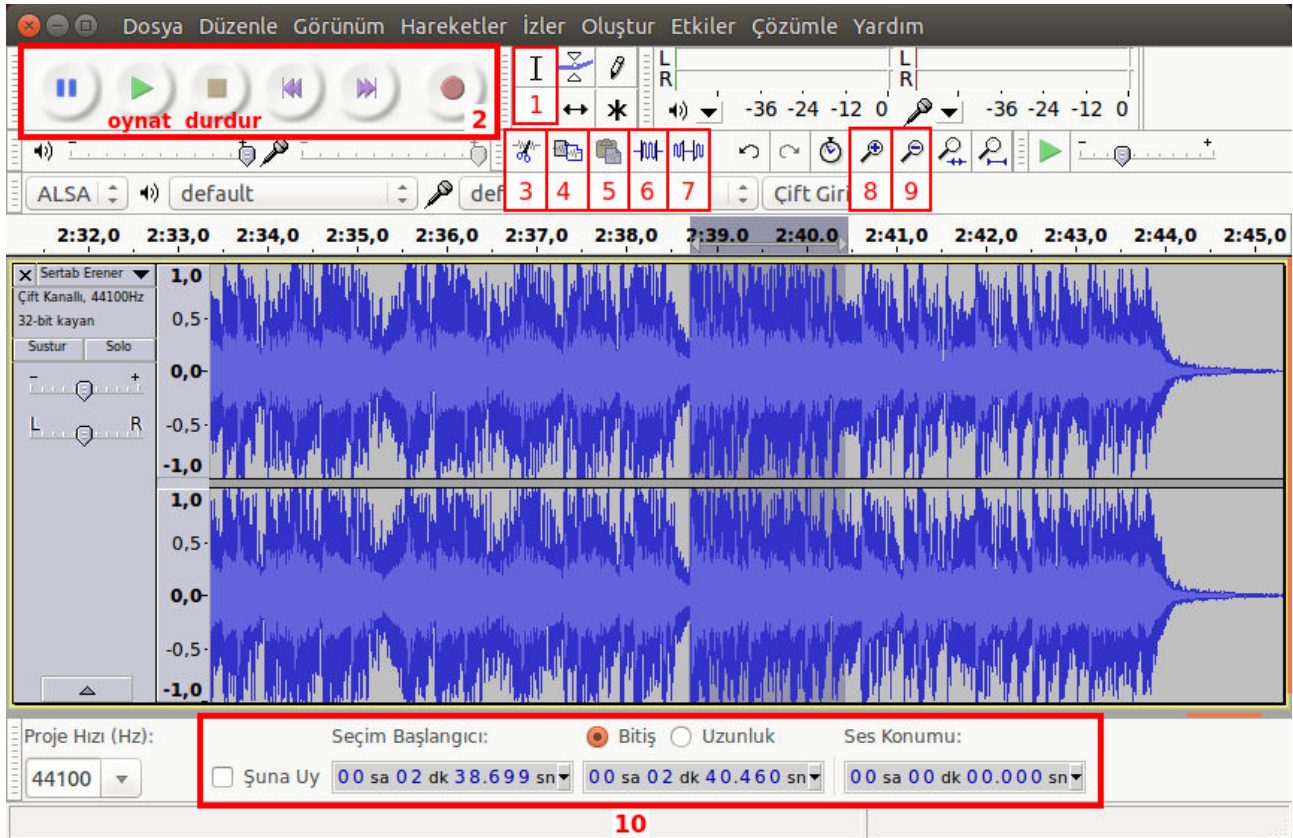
Dosya Düzenle Görünüm Hareketler İzler Oluştur Etkiler Çözümle Yardım

oynat durdur

2

1

L
R

L
R

-36 -24 -12 0

-36 -24 -12 0

3 4 5 6 7 8 9

ALSA

default

def

Çift Giri

2:32,0 2:33,0 2:34,0 2:35,0 2:36,0 2:37,0 2:38,0 2:39,0 2:40,0 2:41,0 2:42,0 2:43,0 2:44,0 2:45,0

Sertab Erener
Çift Kanallı, 44100Hz
32-bit kayan
Sustur Solo

L R

1,0
0,5
0,0
-0,5
-1,0
1,0
0,5
0,0
-0,5
-1,0

Proje Hızı (Hz):
44100

Seçim Başlangıcı:
Şuna Uy
00 sa 02 dk 38.699 sn

Bitiş Uzunluk
00 sa 02 dk 40.460 sn

Ses Konumu:
00 sa 00 dk 00.000 sn

10